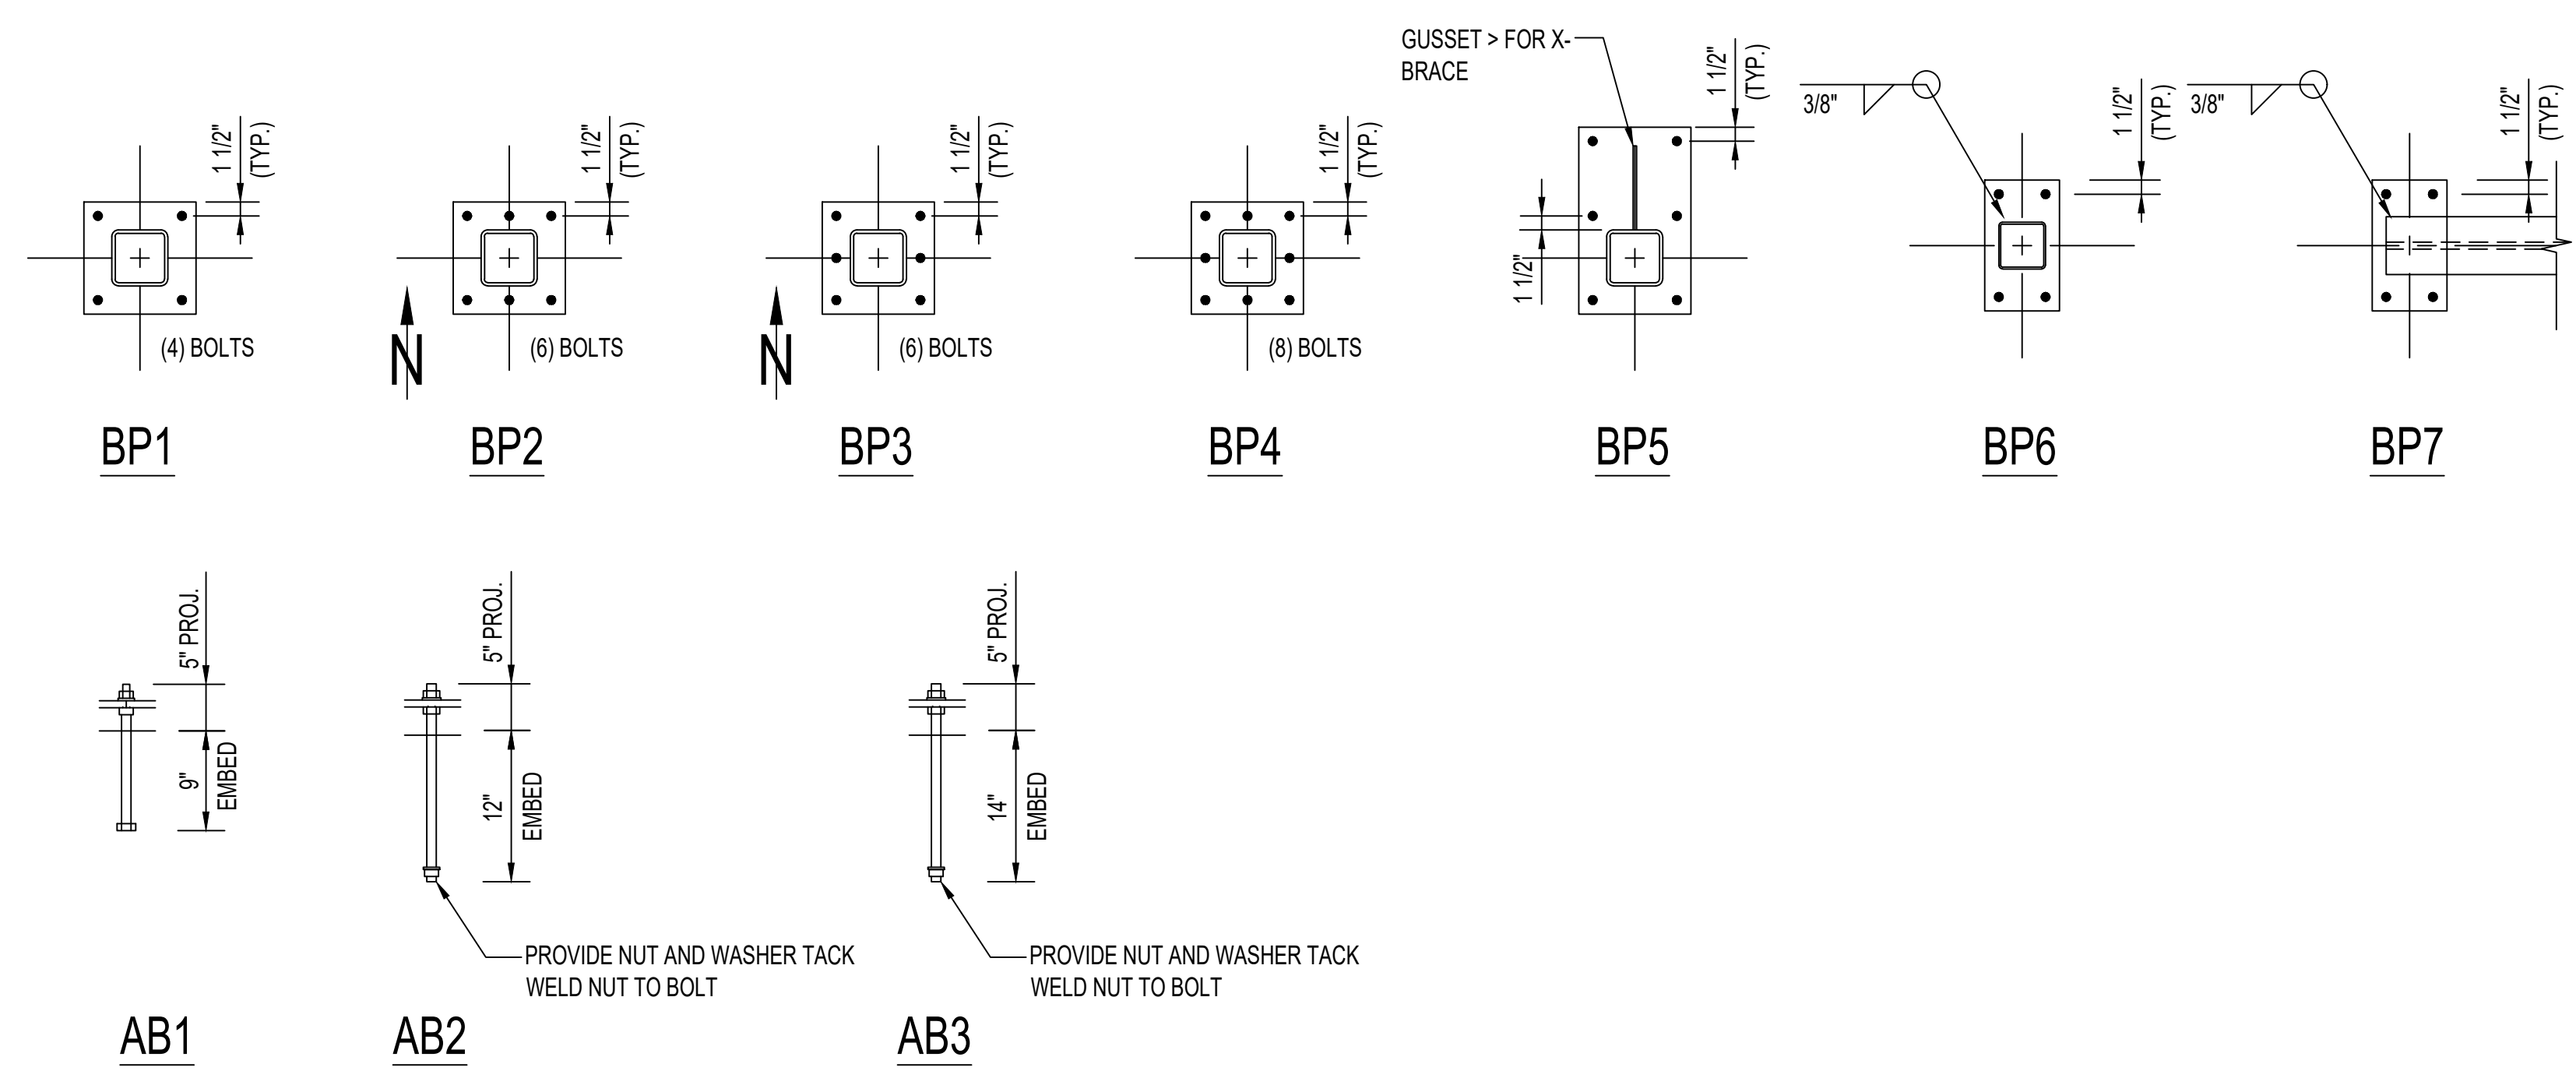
1 1/2"
(TYP.)

(4) BOLTS

BP1

1 1/2"
(TYP.)

N

(6) BOLTS

BP2

1 1/2"
(TYP.)

N

(6) BOLTS

BP3

1 1/2"
(TYP.)

(8) BOLTS

BP4

GUSSET > FOR X-BRACE

1 1/2"
(TYP.)

1 1/2"

BP5

3/8"

1 1/2"
(TYP.)

BP6

3/8"

1 1/2"
(TYP.)

BP7

5" PROJ.

9"
EMBED

AB1

5" PROJ.

12"
EMBED

PROVIDE NUT AND WASHER TACK
WELD NUT TO BOLT

AB2

5" PROJ.

14"
EMBED

PROVIDE NUT AND WASHER TACK
WELD NUT TO BOLT

AB3